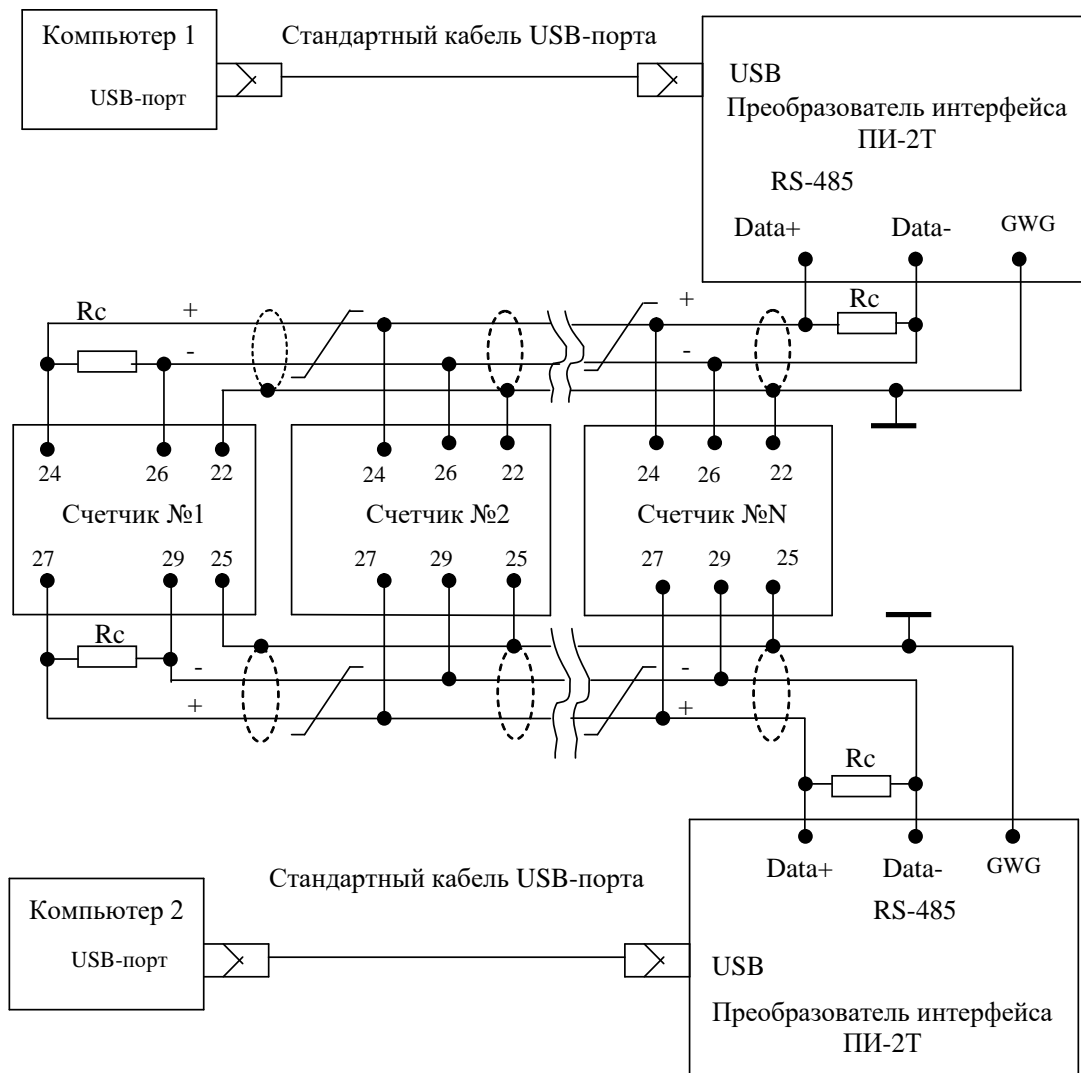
Компьютер 1

USB-порт

Стандартный кабель USB-порта

USB

Преобразователь интерфейса ПИ-2Т

RS-485

Data+

Data-

GWG

Rc

+

-

Rc

+

-

24

26

22

Счетчик №1

27

29

25

24

26

22

Счетчик №2

27

29

25

24

26

22

Счетчик №N

27

29

25

Rc

-

+

-

+

Rc

Data+

Data-

GWG

RS-485

Стандартный кабель USB-порта

Компьютер 2

USB-порт

USB

Преобразователь интерфейса ПИ-2Т